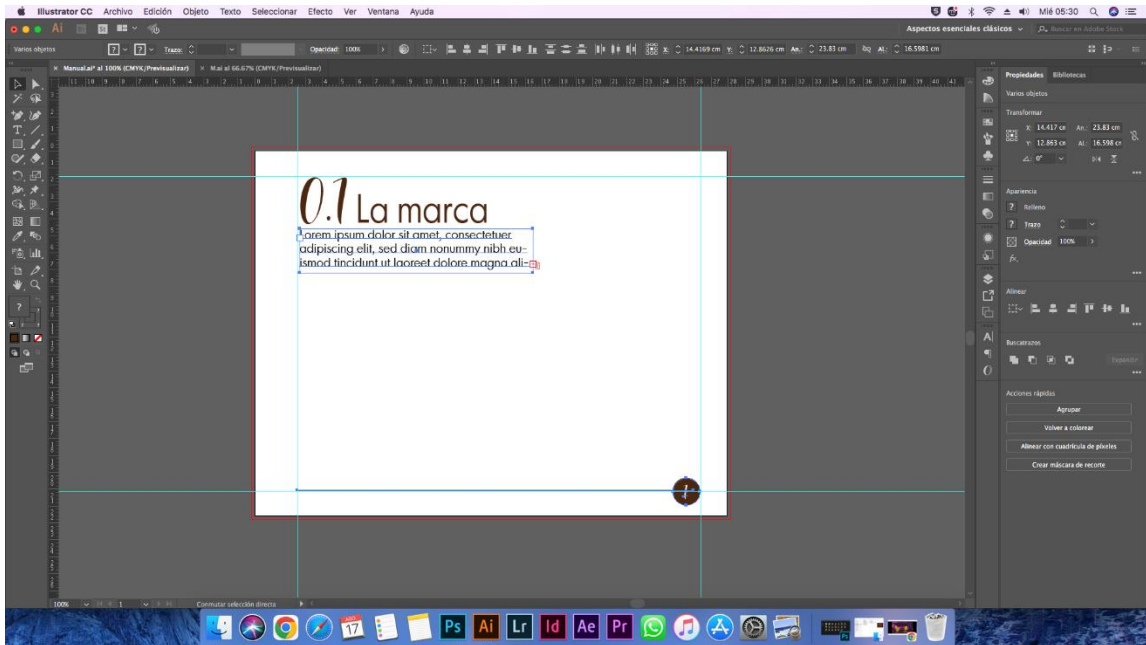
Illustrator CC Archivo Edición Objeto Texto Seleccionar Efecto Ver Ventana Ayuda

Mié 05:30

Aspectos esenciales clásicos

Buscar en Adobe Stock

Varios objetos

Trazo:

Opacidad: 100%

X: 14.4169 cm Y: 12.8626 cm An.: 23.83 cm Al.: 16.5981 cm

Manual.ai* al 100% (CMYK/Previsualizar)

M.ai al 66.67% (CMYK/Previsualizar)

0.1 La marca

Lorem ipsum dolor sit amet, consectetuer adipiscing elit, sed diam nonummy nibh euismod tincidunt ut laoreet dolore magna ali-

Propiedades Bibliotecas

Varios objetos

Transformar

X: 14.417 cm An.: 23.83 cm

Y: 12.863 cm Al.: 16.598 cm

∠: 0°

Apariencia

Relleno

Trazo

Opacidad 100%

fx.

Alinear

Buscatrazos

Expandir

Acciones rápidas

Agrupar

Volver a colorear

Alinear con cuadrícula de píxeles

Crear máscara de recorte

100%

1

Conmutar selección directa

17

Ps Ai Lr Id Ae Pr